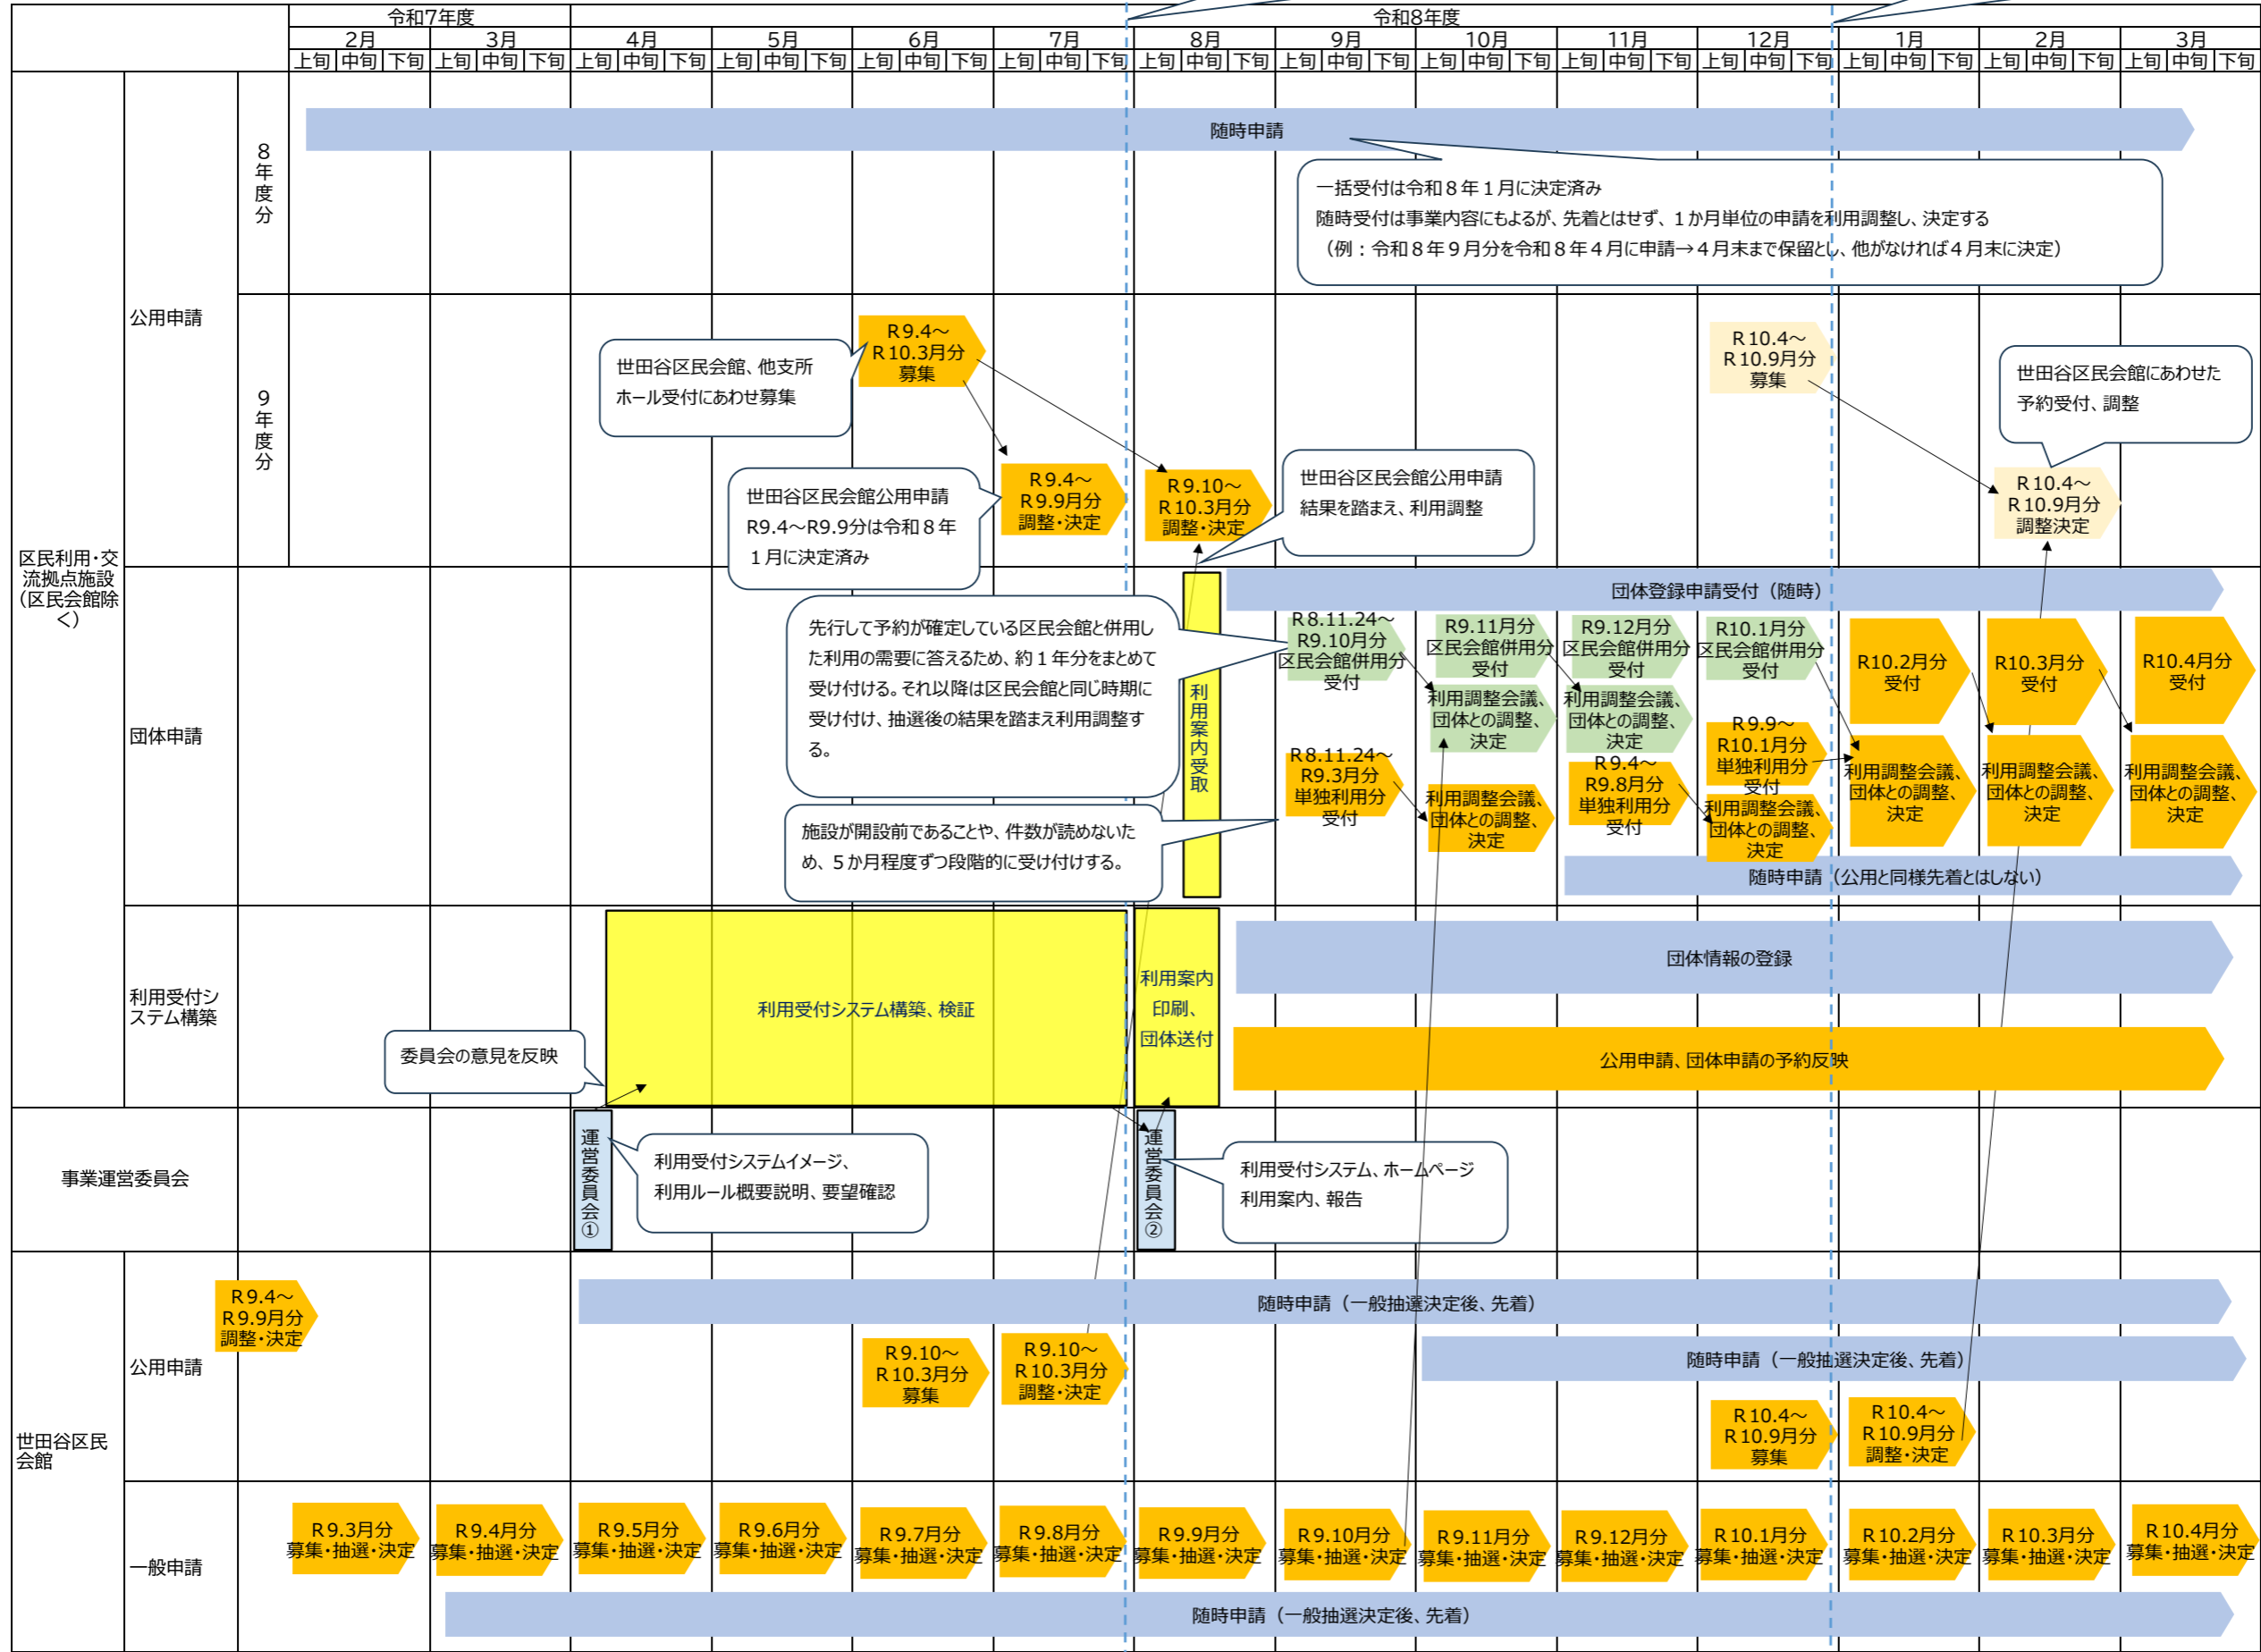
| | | | 令和7年度 | | 令和8年度 | | | | | | | | | | | |
|---|---|---|---|---|---|---|---|---|---|---|---|---|---|---|---|---|
| | | | 2月 | 3月 | 4月 | 5月 | 6月 | 7月 | 8月 | 9月 | 10月 | 11月 | 12月 | 1月 | 2月 | 3月 |
| | | | 上旬 中旬 下旬 | 上旬 中旬 下旬 | 上旬 中旬 下旬 | 上旬 中旬 下旬 | 上旬 中旬 下旬 | 上旬 中旬 下旬 | 上旬 中旬 下旬 | 上旬 中旬 下旬 | 上旬 中旬 下旬 | 上旬 中旬 下旬 | 上旬 中旬 下旬 | 上旬 中旬 下旬 | 上旬 中旬 下旬 | 上旬 中旬 下旬 |

区民利用・交流拠点施設（区民会館除く）

公用申請

8年度分

随時申請

一括受付は令和８年１月に決定済み
随時受付は事業内容にもよるが、先着とはせず、１か月単位の申請を利用調整し、決定する
（例：令和８年９月分を令和８年４月に申請→４月末まで保留とし、他がなければ４月末に決定）

9年度分

世田谷区民会館、他支所ホール受付にあわせ募集

R9.4～R10.3月分 募集

R10.4～R10.9月分 募集

世田谷区民会館にあわせた予約受付、調整

世田谷区民会館公用申請 R9.4～R9.9分は令和８年１月に決定済み

R9.4～R9.9月分 調整・決定

R9.10～R10.3月分 調整・決定

世田谷区民会館公用申請結果を踏まえ、利用調整

R10.4～R10.9月分 調整決定

団体申請

団体登録申請受付（随時）

利用案内受取

先行して予約が確定している区民会館と併用した利用の需要に答えるため、約１年分をまとめて受け付ける。それ以降は区民会館と同じ時期に受け付け、抽選後の結果を踏まえ利用調整する。

施設が開設前であることや、件数が読めないため、５か月程度ずつ段階的に受け付けする。

R8.11.24～R9.10月分 区民会館併用分 受付

R9.11月分 区民会館併用分 受付

R9.12月分 区民会館併用分 受付

R10.1月分 区民会館併用分 受付

R10.2月分 受付

R10.3月分 受付

R10.4月分 受付

利用調整会議、団体との調整、決定

利用調整会議、団体との調整、決定

R8.11.24～R9.3月分 単独利用分 受付

利用調整会議、団体との調整、決定

R9.4～R9.8月分 単独利用分 受付

R9.9～R10.1月分 単独利用分 受付

利用調整会議、団体との調整、決定

利用調整会議、団体との調整、決定

利用調整会議、団体との調整、決定

利用調整会議、団体との調整、決定

随時申請（公用と同様先着とはしない）

利用受付システム構築

利用受付システム構築、検証

利用案内印刷、団体送付

団体情報の登録

公用申請、団体申請の予約反映

委員会の意見を反映

事業運営委員会

運営委員会①

利用受付システムイメージ、利用ルール概要説明、要望確認

運営委員会②

利用受付システム、ホームページ利用案内、報告

世田谷区民会館

公用申請

R9.4～R9.9月分 調整・決定

随時申請（一般抽選決定後、先着）

R9.10～R10.3月分 募集

R9.10～R10.3月分 調整・決定

随時申請（一般抽選決定後、先着）

R10.4～R10.9月分 募集

R10.4～R10.9月分 調整・決定

一般申請

R9.3月分 募集・抽選・決定

R9.4月分 募集・抽選・決定

R9.5月分 募集・抽選・決定

R9.6月分 募集・抽選・決定

R9.7月分 募集・抽選・決定

R9.8月分 募集・抽選・決定

R9.9月分 募集・抽選・決定

R9.10月分 募集・抽選・決定

R9.11月分 募集・抽選・決定

R9.12月分 募集・抽選・決定

R10.1月分 募集・抽選・決定

R10.2月分 募集・抽選・決定

R10.3月分 募集・抽選・決定

R10.4月分 募集・抽選・決定

随時申請（一般抽選決定後、先着）